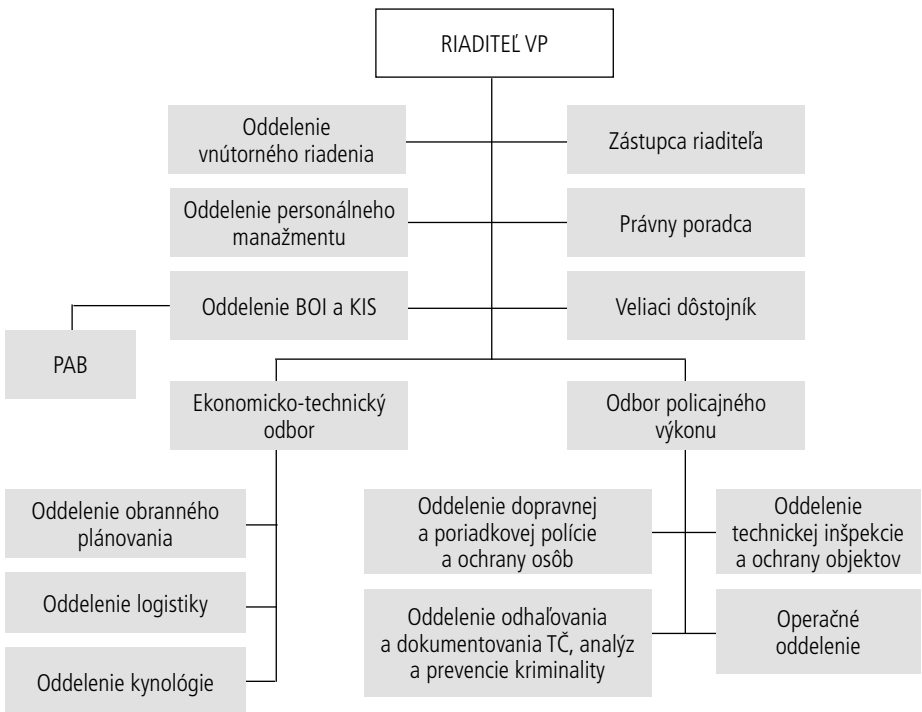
RIADITEĽ VP

Oddelenie vnútorného riadenia

Zástupca riaditeľa

Oddelenie personálneho manažmentu

Právny poradca

Oddelenie BOI a KIS

Veliaci dôstojník

PAB

Ekonomicko-technický odbor

Odbor policajného výkonu

Oddelenie obranného plánovania

Oddelenie logistiky

Oddelenie kynológie

Oddelenie dopravnej a poriadkovej polície a ochrany osôb

Oddelenie technickej inšpekcie a ochrany objektov

Oddelenie odhaľovania a dokumentovania TČ, analýz a prevencie kriminality

Operačné oddelenie